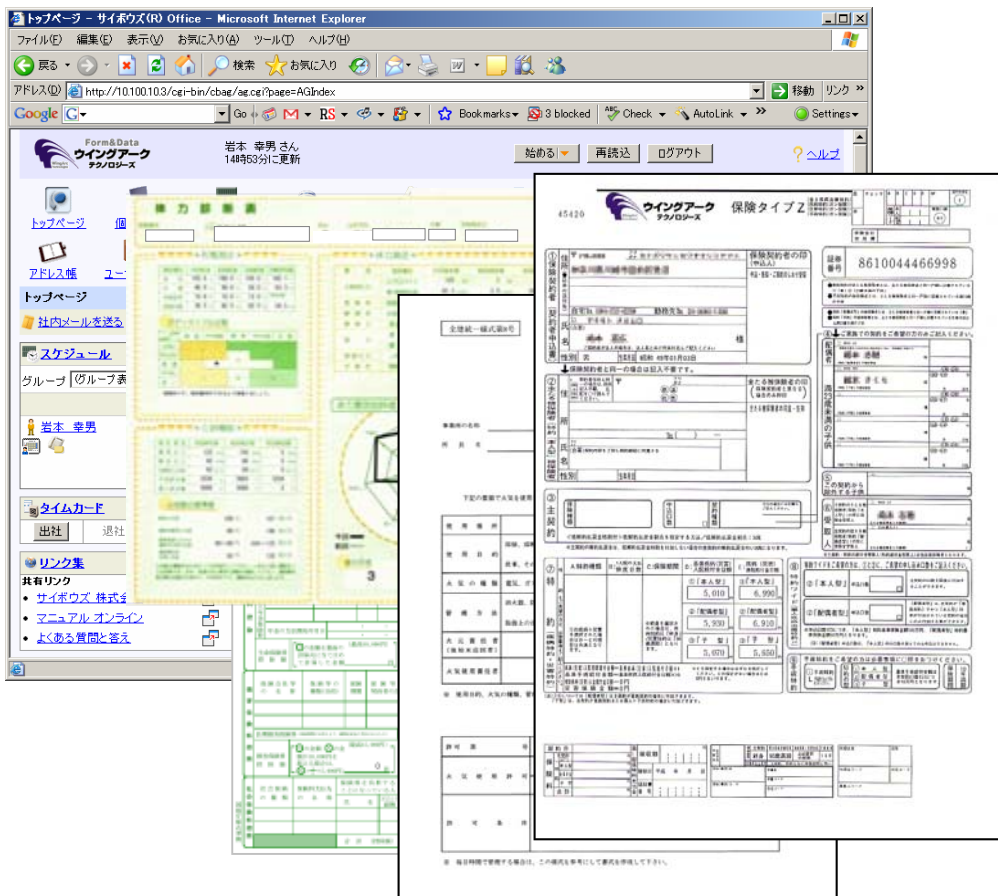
トップページ - サイボウズ(R) Office - Microsoft Internet Explorer

ファイル(F) 編集(E) 表示(V) お気に入り(A) ツール(T) ヘルプ(H)

戻る 検索 お気に入り

アドレス(D) http://10.100.10.3/cgi-bin/cbag/ag.cgi?page=AGIndex 移動 リンク

Google G Go Bookmarks 3 blocked Check AutoLink Settings

Form&Data ウイングアーク テクノロジーズ

岩本 幸男 さん
14時53分に更新

始める 再読込 ログアウト ヘルプ

トップページ

アドレス帳

トップページ

社内メールを送る

スケジュール

グループ (グループ表

岩本 幸男

タイムカード

出社 退社

リンク集

共有リンク

• サイボウズ 株式会

• マニュアル オンライン

• よくある質問と答え

体力診断表

全建統一様式第8号

事業所の名称

所長名

ウイングアーク 保険タイプZ

45420

保険契約者の印

証券番号 8610044466998

5,010 6,990

5,930 6,910

5,070 5,650

「本人型」

「配偶者型」

「予 型」